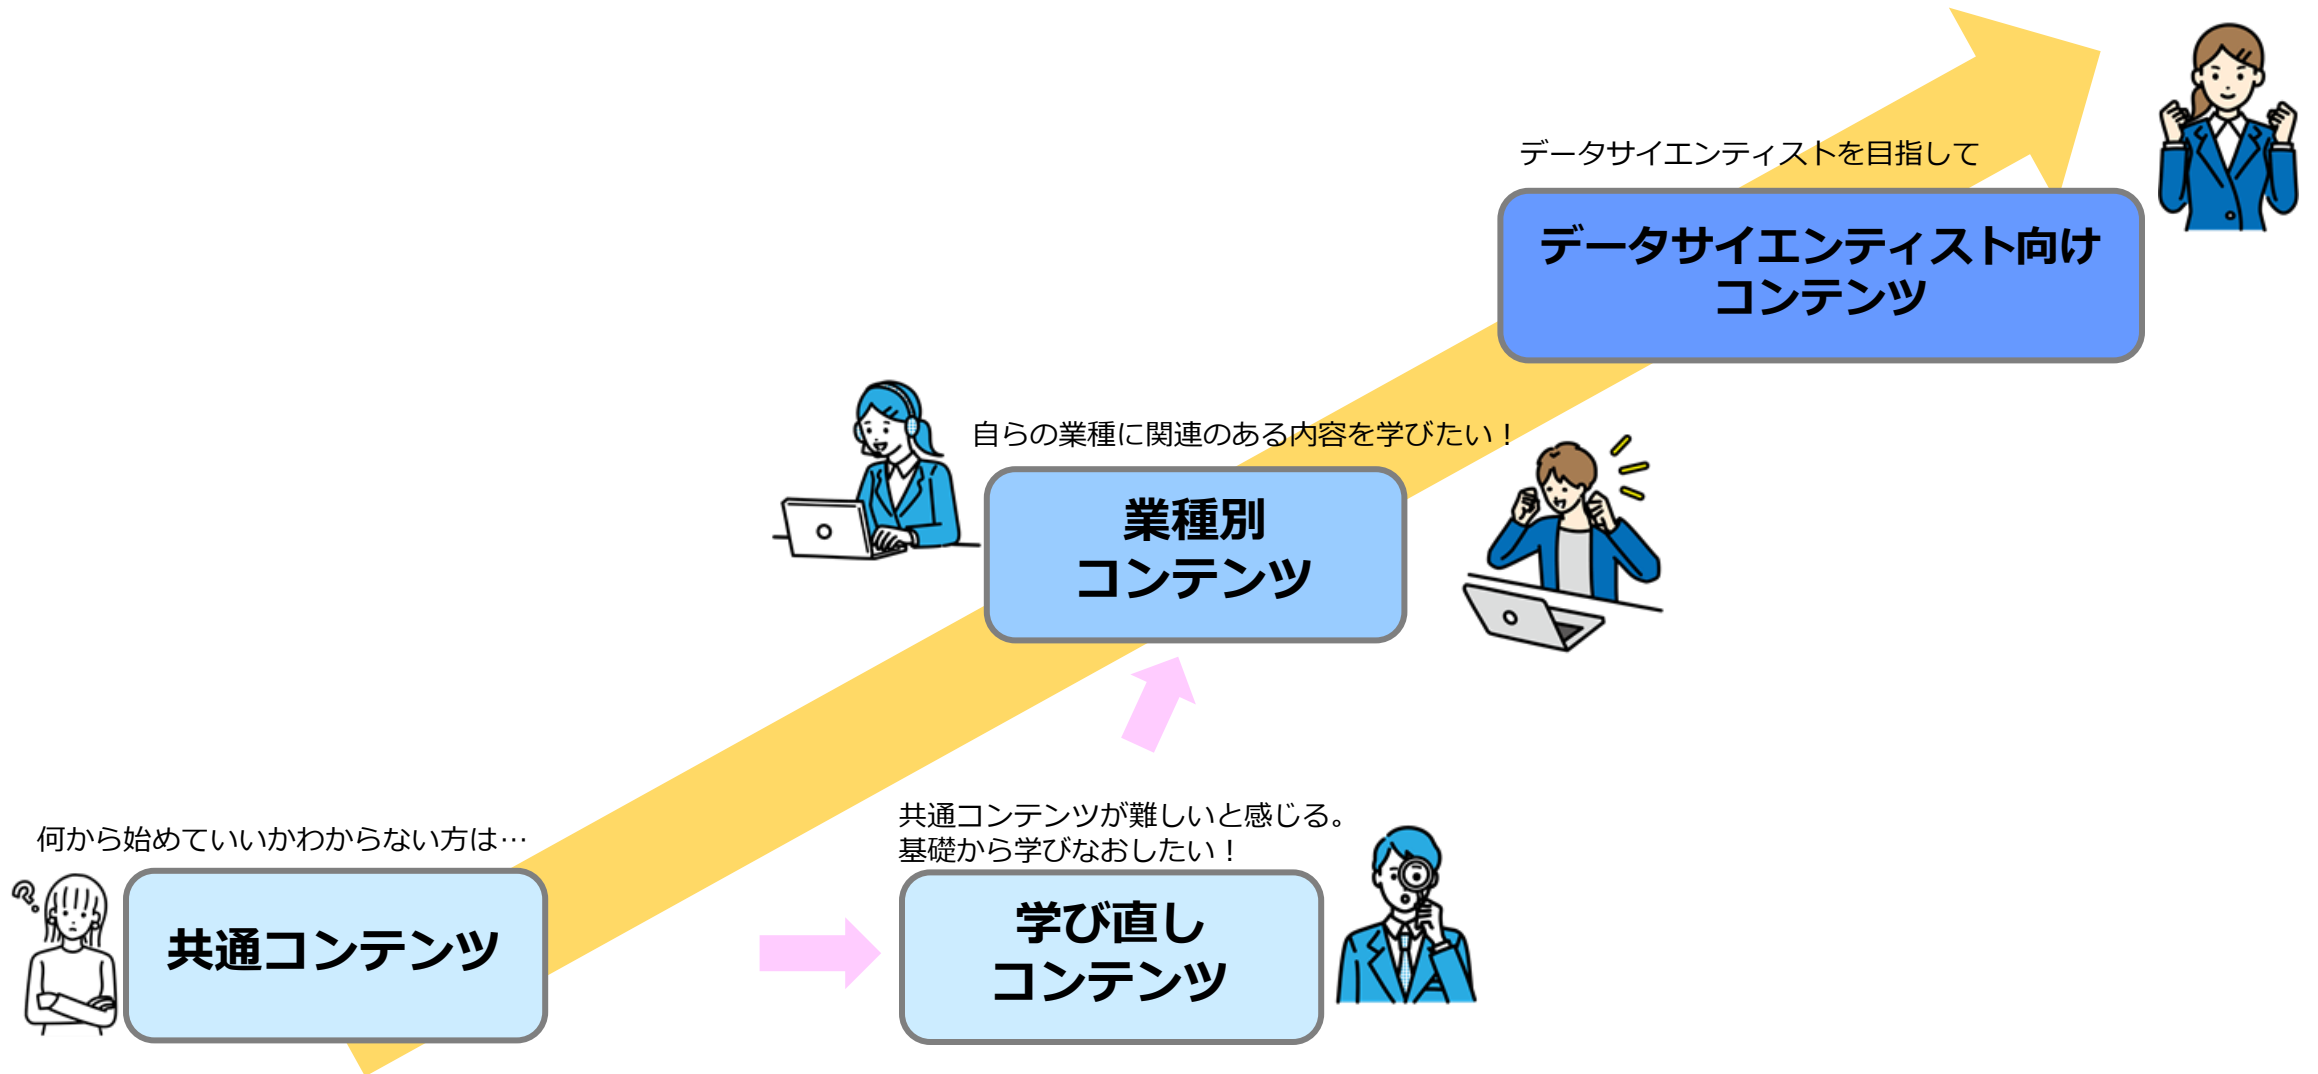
データサイエンティストを目指して

データサイエンティスト向け
コンテンツ

自らの業種に関連のある内容を学びたい！

業種別
コンテンツ

共通コンテンツが難しいと感じる。
基礎から学びなおしたい！

何から始めていいかわからない方は…

共通コンテンツ

学び直し
コンテンツ